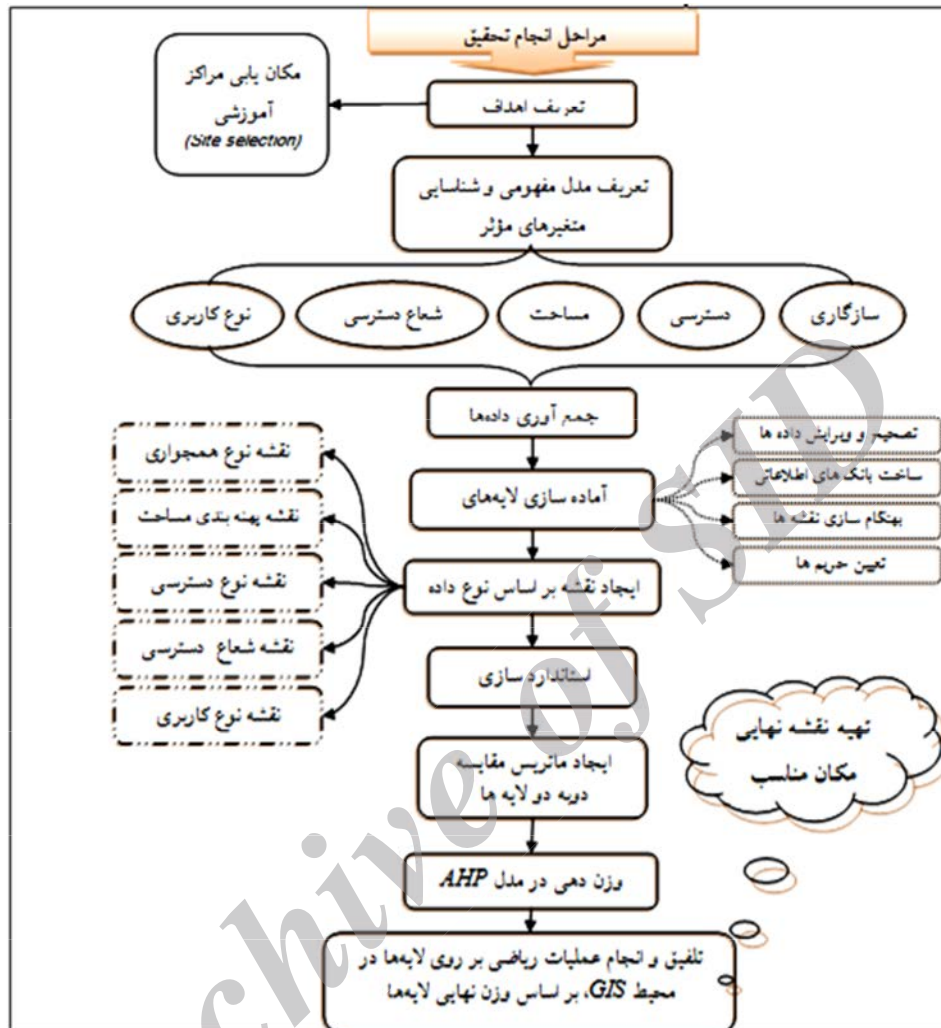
مراحل انجام تحقیق

تعریف اهداف

مکان یابی مراکز آموزشی
(Site selection)

تعریف مدل مفهومی و شناسایی متغیرهای مؤثر

سازگاری

دسترسی

مساحت

شعاع دسترسی

نوع کاربری

جمع آوری داده‌ها

تصحیح و ویرایش داده ها

ساخت بانک های اطلاعاتی

بهنگام سازی نقشه ها

تعیین حریم ها

آماده سازی لایه‌های

نقشه نوع همجواری

نقشه پهنه بندی مساحت

نقشه نوع دسترسی

نقشه شعاع دسترسی

نقشه نوع کاربری

ایجاد نقشه بر اساس نوع داده

استاندارد سازی

تهیه نقشه نهایی مکان مناسب

ایجاد ماتریس مقایسه دوبه دو لایه ها

وزن دهی در مدل AHP

تلفیق و انجام عملیات ریاضی بر روی لایه‌ها در محیط GIS، بر اساس وزن نهایی لایه‌ها

Archive of SID